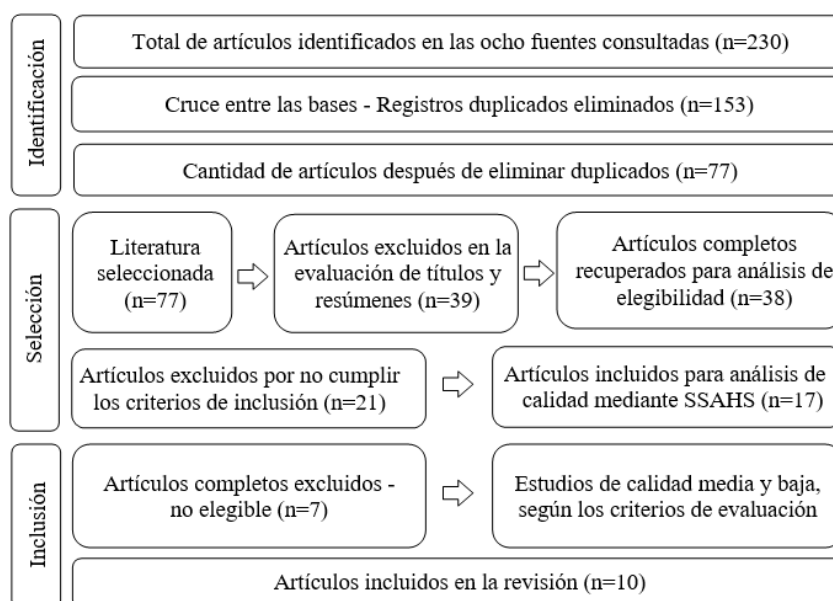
Identificación

Total de artículos identificados en las ocho fuentes consultadas (n=230)

Cruce entre las bases - Registros duplicados eliminados (n=153)

Cantidad de artículos después de eliminar duplicados (n=77)

Selección

Literatura seleccionada (n=77)

Artículos excluidos en la evaluación de títulos y resúmenes (n=39)

Artículos completos recuperados para análisis de elegibilidad (n=38)

Artículos excluidos por no cumplir los criterios de inclusión (n=21)

Artículos incluidos para análisis de calidad mediante SSAHS (n=17)

Inclusión

Artículos completos excluidos - no elegible (n=7)

Estudios de calidad media y baja, según los criterios de evaluación

Artículos incluidos en la revisión (n=10)